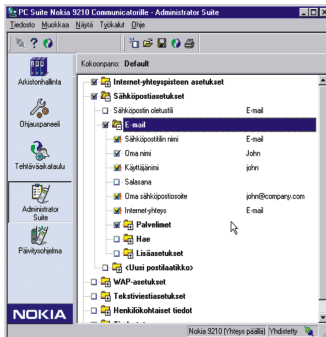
PC Suite Nokia 9210 Communicatorille - Administrator Suite

Tiedosto Muokkaa Näytä Työkalut Ohje

Arkistonhallinta

Ohjauspaneeli

Tehtävääkalauku

Administrator Suite

Päivitysohjelma

NOKIA

Kokoonpano: Default

Internet-yhteyspisteen asetukset

Sähköpostiasetukset

Sähköpostin oletustili | E-mail

E-mail

Sähköpostitilin nimi | E-mail

Oma nimi | John

Käyttäjänimi | john

Salasana

Oma sähköpostiosoite | john@company.com

Internet-yhteys | E-mail

Palvelimet

Hae

Lisäasetukset

<Uusi postilaatikko>

WAP-asetukset

Tekstiviestiasetukset

Henkilökohtaiset tiedot

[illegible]

Nokia 9210 (Yhteys päällä) Yhdistetty